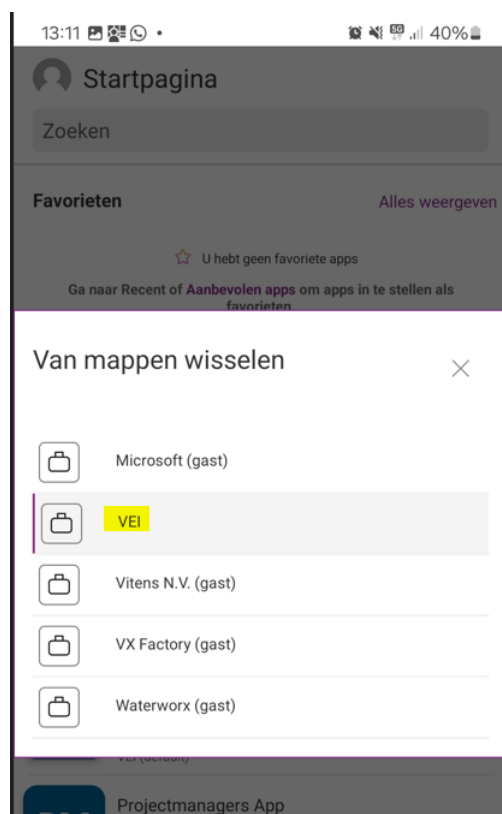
13:11 • 40%

Startpagina

Zoeken

Favorieten

Alles weergeven

U hebt geen favoriete apps

Ga naar Recent of Aanbevolen apps om apps in te stellen als favorieten.

Van mappen wisselen

Microsoft (gast)

VEI

Vitens N.V. (gast)

VX Factory (gast)

Waterworx (gast)

VEI (default)

Projectmanagers App